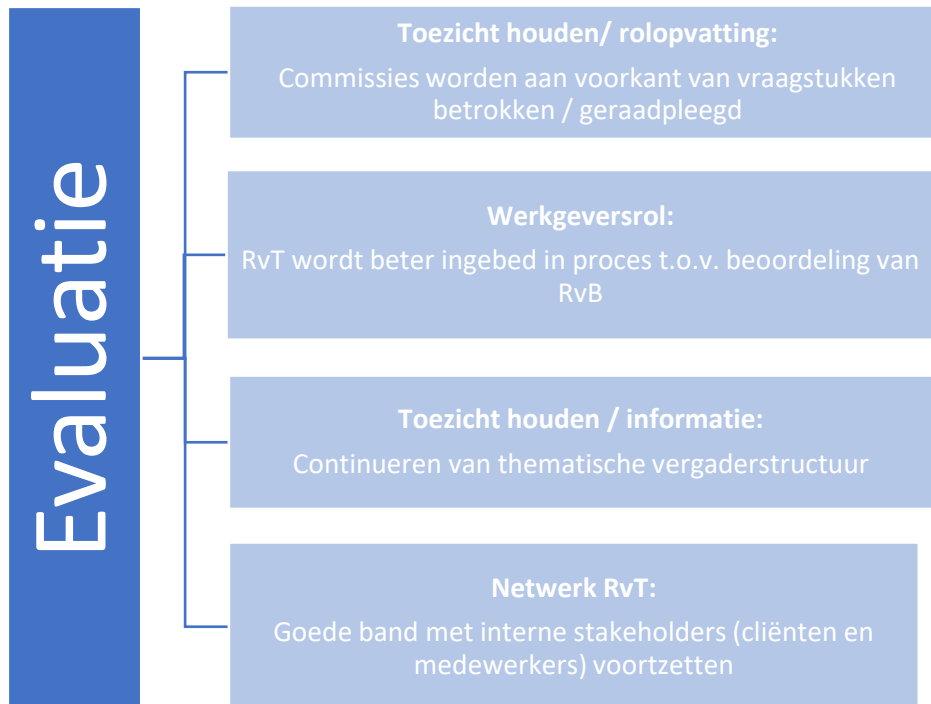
Evaluatie

Toezicht houden/ rolopvatting:
Commissies worden aan voorkant van vraagstukken betrokken / geraadpleegd

Werkgeversrol:
RvT wordt beter ingebed in proces t.o.v. beoordeling van RvB

Toezicht houden / informatie:
Continueren van thematische vergaderstructuur

Netwerk RvT:
Goede band met interne stakeholders (cliënten en medewerkers) voortzetten